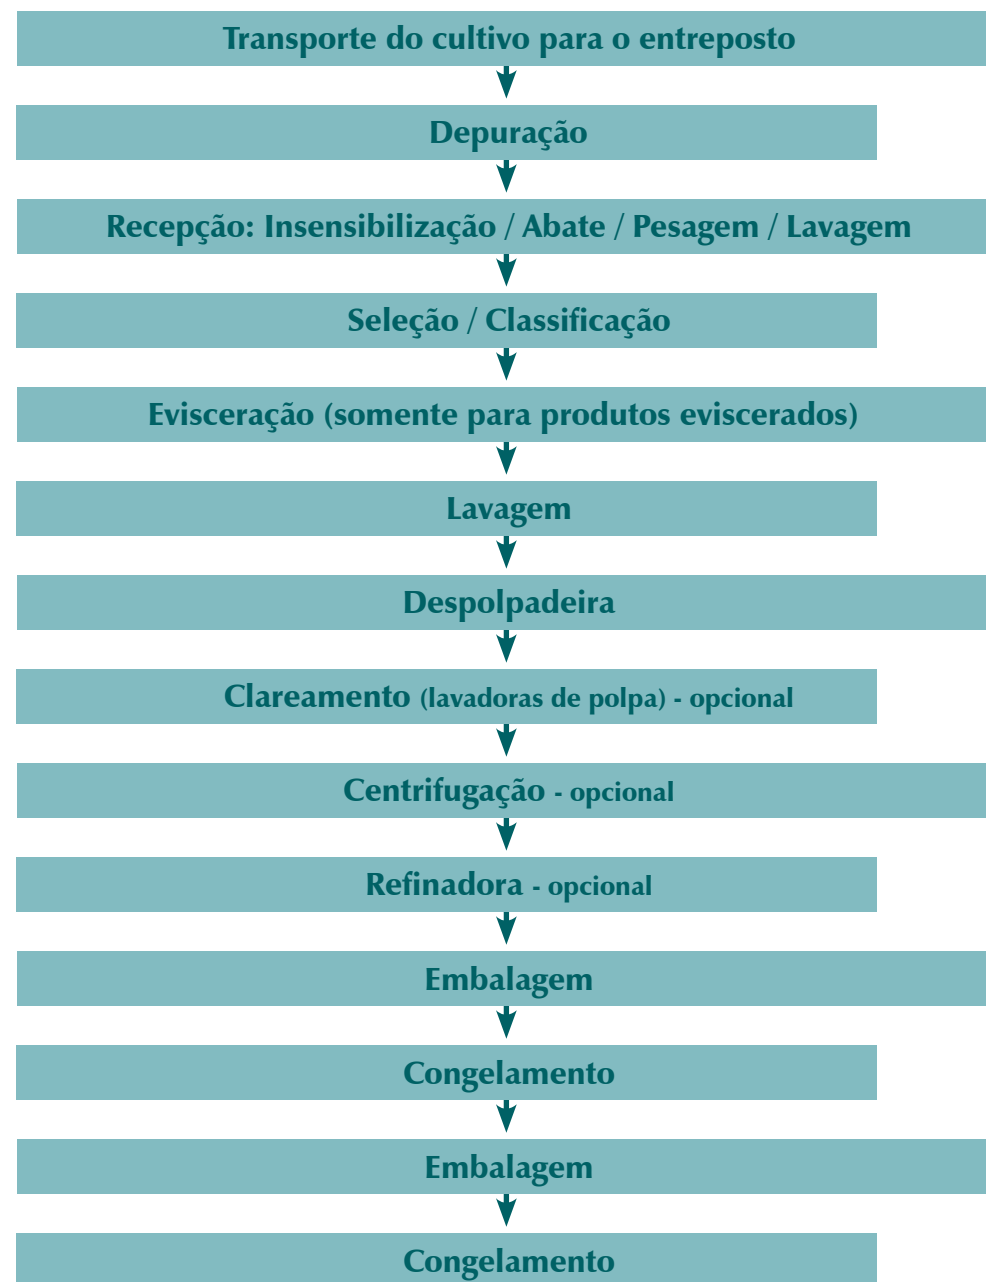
Transporte do cultivo para o entreposto

Depuração

Recepção: Insensibilização / Abate / Pesagem / Lavagem

Seleção / Classificação

Evisceração (somente para produtos eviscerados)

Lavagem

Despolpadeira

Clareamento (lavadoras de polpa) - opcional

Centrifugação - opcional

Refinadora - opcional

Embalagem

Congelamento

Embalagem

Congelamento